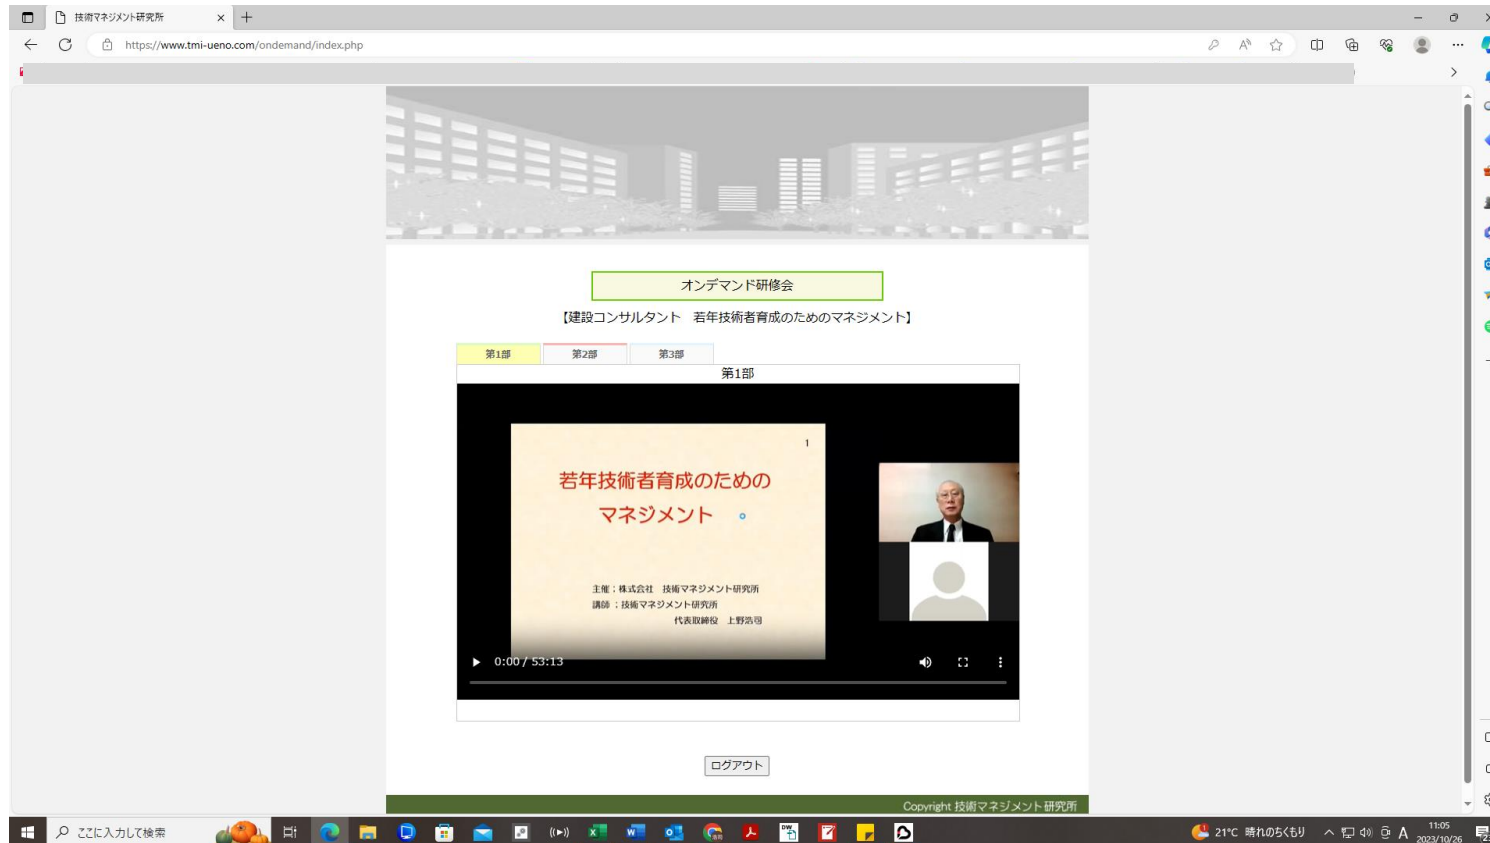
技術マネジメント研究所

https://www.tmi-ueno.com/ondemand/index.php

オンデマンド研修会

【建設コンサルタント　若年技術者育成のためのマネジメント】

第1部

第2部

第3部

第1部

1

若年技術者育成のための

マネジメント

主催：株式会社　技術マネジメント研究所

講師：技術マネジメント研究所

代表取締役　上野浩司

0:00 / 53:13

ログアウト

Copyright 技術マネジメント研究所

ここに入力して検索

21°C　晴れのちくもり

11:05

2023/10/26